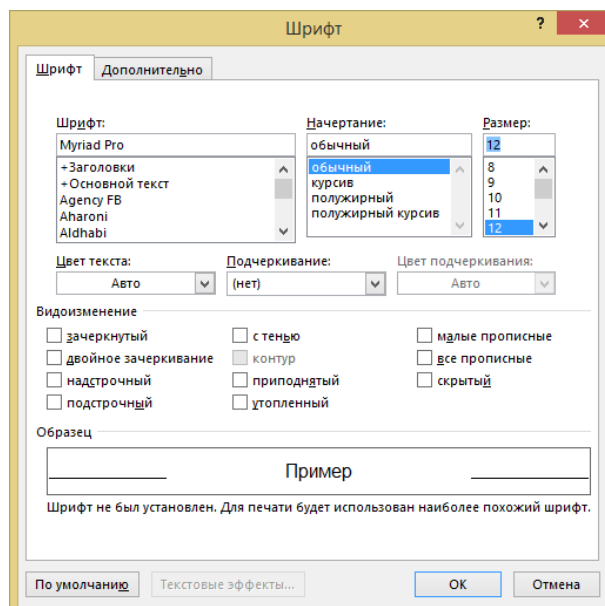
Шрифт

?

Шрифт | Дополнительно

Шрифт:
Myriad Pro
+Заголовки
+Основной текст
Agency FB
Aharoni
Aldhabi

Начертание:
обычный
обычный
курсив
полужирный
полужирный курсив

Размер:
12
8
9
10
11
12

Цвет текста:
Авто

Подчеркивание:
(нет)

Цвет подчеркивания:
Авто

Видоизменение

зачеркнутый
двойное зачеркивание
надстрочный
подстрочный

с тенью
контур
приподнятый
утопленный

малые прописные
все прописные
скрытый

Образец

Пример

Шрифт не был установлен. Для печати будет использован наиболее похожий шрифт.

По умолчанию
Текстовые эффекты...
ОК
Отмена